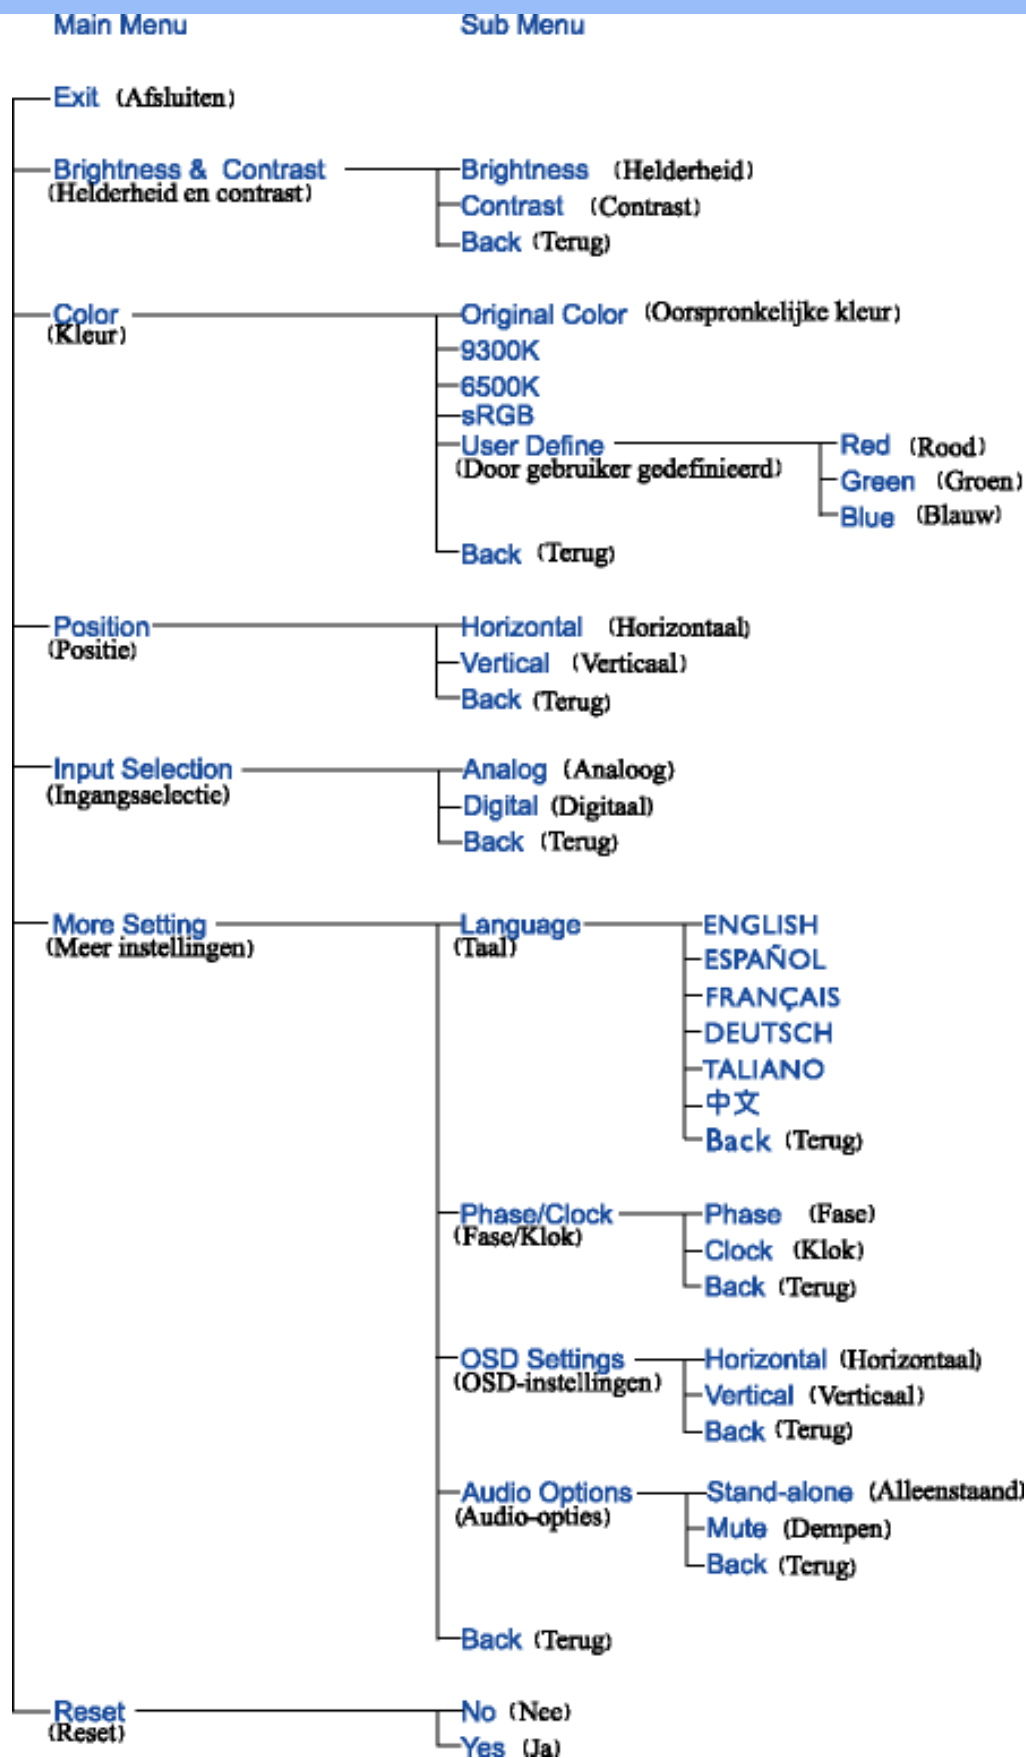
Main Menu

Sub Menu

Exit (Afsluiten)

Brightness & Contrast (Helderheid en contrast)

Brightness (Helderheid)
Contrast (Contrast)
Back (Terug)

Color (Kleur)

Original Color (Oorspronkelijke kleur)
9300K
6500K
sRGB
User Define (Door gebruiker gedefinieerd)
Red (Rood)
Green (Groen)
Blue (Blauw)
Back (Terug)

Position (Positie)

Horizontal (Horizontaal)
Vertical (Verticaal)
Back (Terug)

Input Selection (Ingangsselectie)

Analog (Analoog)
Digital (Digitaal)
Back (Terug)

More Setting (Meer instellingen)

Language (Taal)
ENGLISH
ESPAÑOL
FRANÇAIS
DEUTSCH
TALIANO
中文
Back (Terug)

Phase/Clock (Fase/Klok)
Phase (Fase)
Clock (Klok)
Back (Terug)

OSD Settings (OSD-instellingen)
Horizontal (Horizontaal)
Vertical (Verticaal)
Back (Terug)

Audio Options (Audio-opties)
Stand-alone (Alleenstaand)
Mute (Dempen)
Back (Terug)

Back (Terug)

Reset (Reset)

No (Nee)
Yes (Ja)